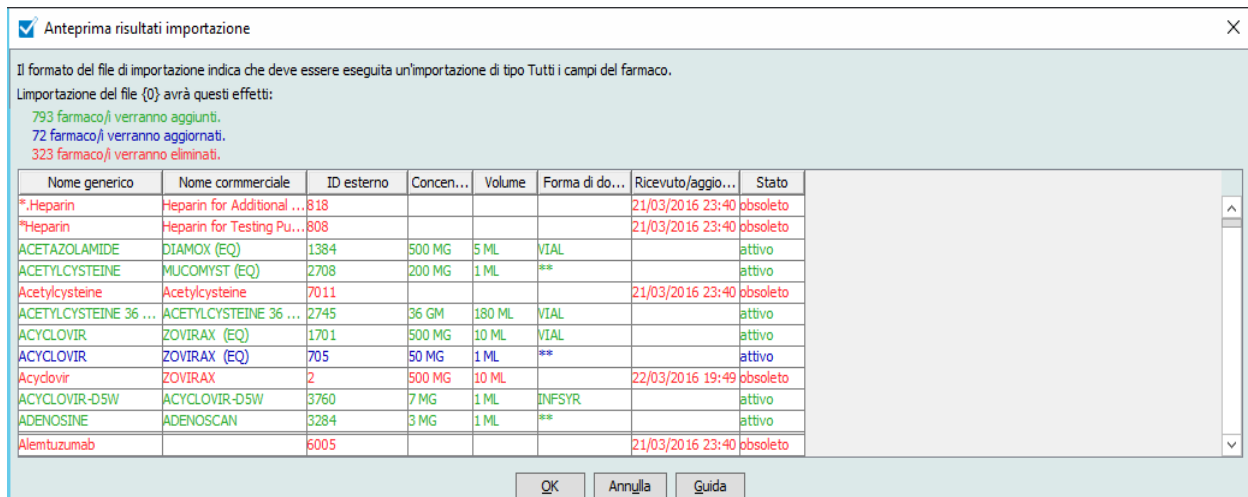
Anteprima risultati importazione

Il formato del file di importazione indica che deve essere eseguita un'importazione di tipo Tutti i campi del farmaco.

Limportazione del file {0} avrà questi effetti:

793 farmaco/i verranno aggiunti.
72 farmaco/i verranno aggiornati.
323 farmaco/i verranno eliminati.

| Nome generico | Nome commerciale | ID esterno | Concen... | Volume | Forma di do... | Ricevuto/aggio... | Stato |
|---|---|---|---|---|---|---|---|
| *.Heparin | Heparin for Additional ... | 818 | | | | 21/03/2016 23:40 | obsoleto |
| *Heparin | Heparin for Testing Pu... | 808 | | | | 21/03/2016 23:40 | obsoleto |
| ACETAZOLAMIDE | DIAMOX (EQ) | 1384 | 500 MG | 5 ML | VIAL | | attivo |
| ACETYLCYSTEINE | MUCOMYST (EQ) | 2708 | 200 MG | 1 ML | ** | | attivo |
| Acetylcysteine | Acetylcysteine | 7011 | | | | 21/03/2016 23:40 | obsoleto |
| ACETYLCYSTEINE 36 ... | ACETYLCYSTEINE 36 ... | 2745 | 36 GM | 180 ML | VIAL | | attivo |
| ACYCLOVIR | ZOVIRAX (EQ) | 1701 | 500 MG | 10 ML | VIAL | | attivo |
| ACYCLOVIR | ZOVIRAX (EQ) | 705 | 50 MG | 1 ML | ** | | attivo |
| Acyclovir | ZOVIRAX | 2 | 500 MG | 10 ML | | 22/03/2016 19:49 | obsoleto |
| ACYCLOVIR-D5W | ACYCLOVIR-D5W | 3760 | 7 MG | 1 ML | INFSYR | | attivo |
| ADENOSINE | ADENOSCAN | 3284 | 3 MG | 1 ML | ** | | attivo |
| Alemtuzumab | | 6005 | | | | 21/03/2016 23:40 | obsoleto |

OK Annulla Guida